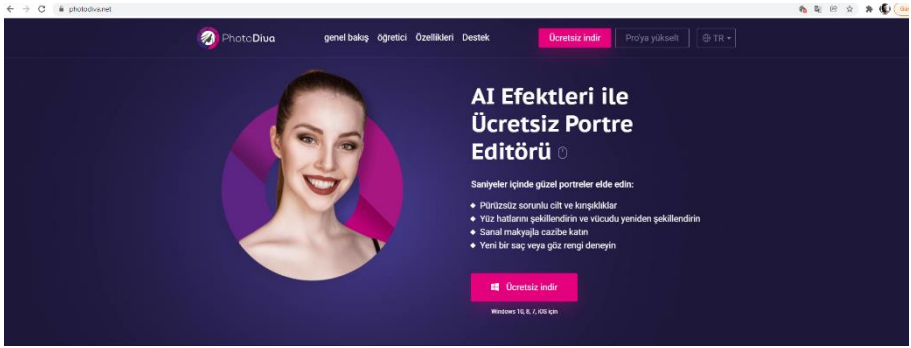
photodiva.net

PhotoDiva

genel bakış öğretici Özellikleri Destek

Ücretsiz indir

Pro'ya yükselt

TR

AI Efektleri ile Ücretsiz Portre Editörü

Saniyeler içinde güzel portreler elde edin:

◆ Pürüzsüz sorunlu cilt ve kırışıklıklar
◆ Yüz hatlarını şekillendirin ve vücudu yeniden şekillendirin
◆ Sanal makyajla cazibe katın
◆ Yeni bir saç veya göz rengi deneyin

Ücretsiz indir

Windows 10, 8, 7, XP için